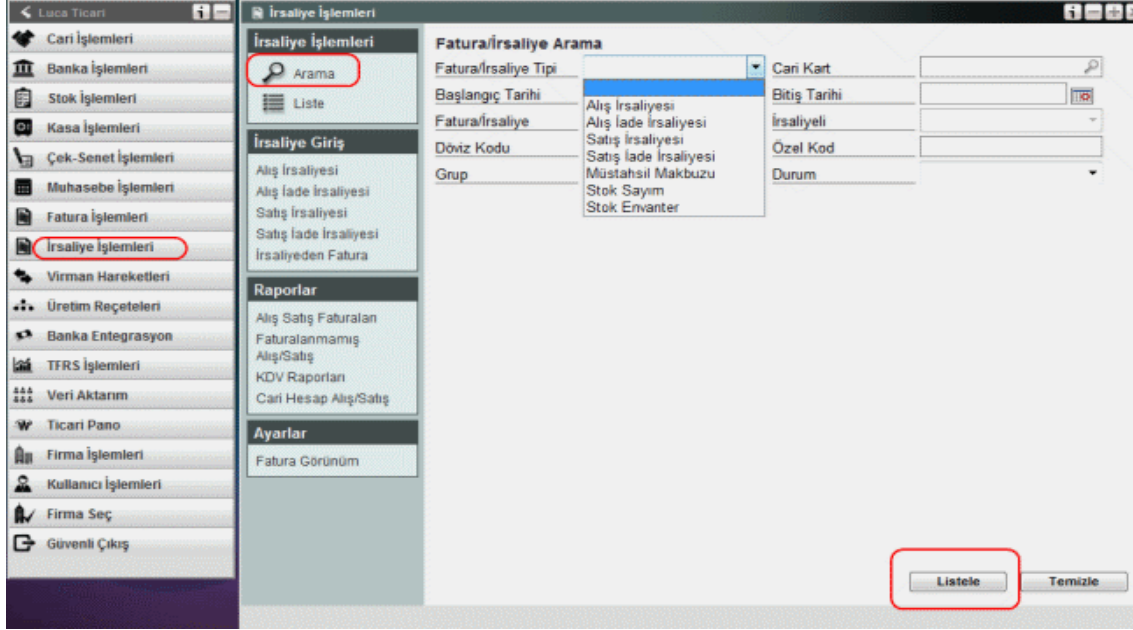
Luca Ticari
Cari İşlemleri
Banka İşlemleri
Stok İşlemleri
Kasa İşlemleri
Çek-Senet İşlemleri
Muhasebe İşlemleri
Fatura İşlemleri
İrsaliye İşlemleri
Virman Hareketleri
Üretim Reçeteleri
Banka Entegrasyon
TFRS İşlemleri
Veri Aktarım
Ticari Pano
Firma İşlemleri
Kullanıcı İşlemleri
Firma Seç
Güvenli Çıkış

İrsaliye İşlemleri

İrsaliye İşlemleri
Arama
Liste

İrsaliye Giriş
Alış İrsaliyesi
Alış İade İrsaliyesi
Satış İrsaliyesi
Satış İade İrsaliyesi
İrsaliyeden Fatura

Raporlar
Alış Satış Faturaları
Faturalanmamış Alış/Satış
KDV Raporları
Cari Hesap Alış/Satış

Ayarlar
Fatura Görünüm

Fatura/İrsaliye Arama
Fatura/İrsaliye Tipi
Başlangıç Tarihi
Fatura/İrsaliye
Döviz Kodu
Grup
Alış İrsaliyesi
Alış İade İrsaliyesi
Satış İrsaliyesi
Satış İade İrsaliyesi
Müstahsil Makbuzu
Stok Sayım
Stok Envanter
Cari Kart
Bitiş Tarihi
İrsaliyeli
Özel Kod
Durum

Listele
Temizle